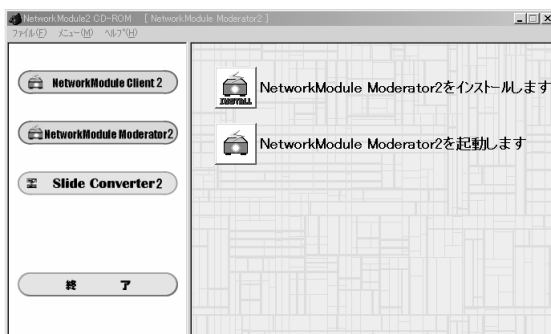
NetworkModule2 CD-ROM [ NetworkModule Moderator2 ]
ファイル(F) メニュー(M) ヘルプ(H)

NetworkModule Client 2

NetworkModule Moderator2

Slide Converter2

終 了

INSTALL

NetworkModule Moderator2をインストールします

NetworkModule Moderator2を起動します